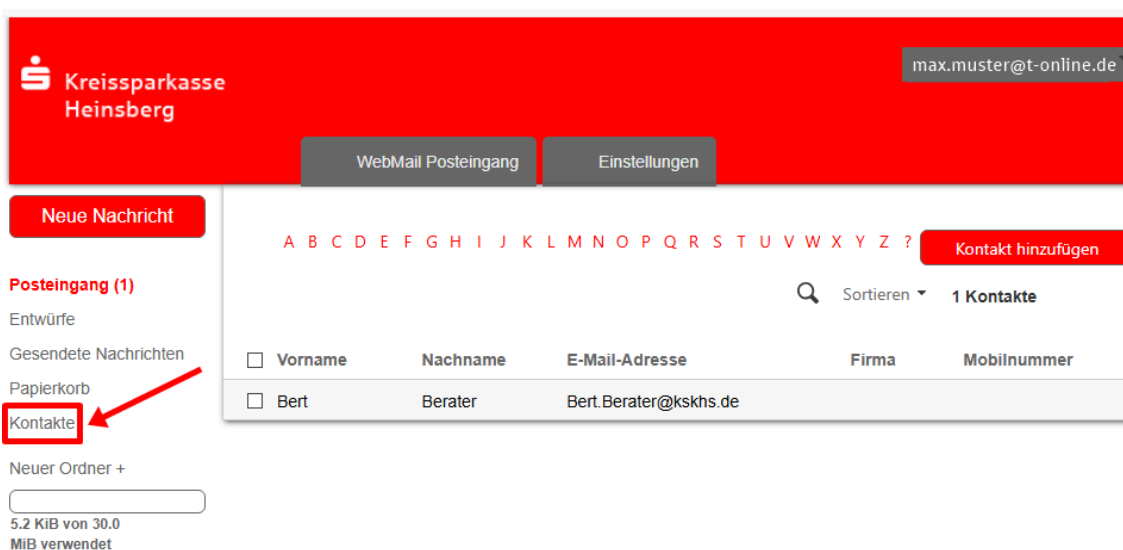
Kreissparkasse Heinsberg

max.muster@t-online.de

WebMail Posteingang

Einstellungen

Neue Nachricht

A B C D E F G H I J K L M N O P Q R S T U V W X Y Z ?

Kontakt hinzufügen

Posteingang (1)

Entwürfe

Gesendete Nachrichten

Papierkorb

Kontakte

Neuer Ordner +

5.2 KiB von 30.0 MiB verwendet

Sortieren

1 Kontakte

| Vorname | Nachname | E-Mail-Adresse | Firma | Mobilnummer |
|---|---|---|---|---|
| Bert | Berater | Bert.Berater@kskhs.de | | |